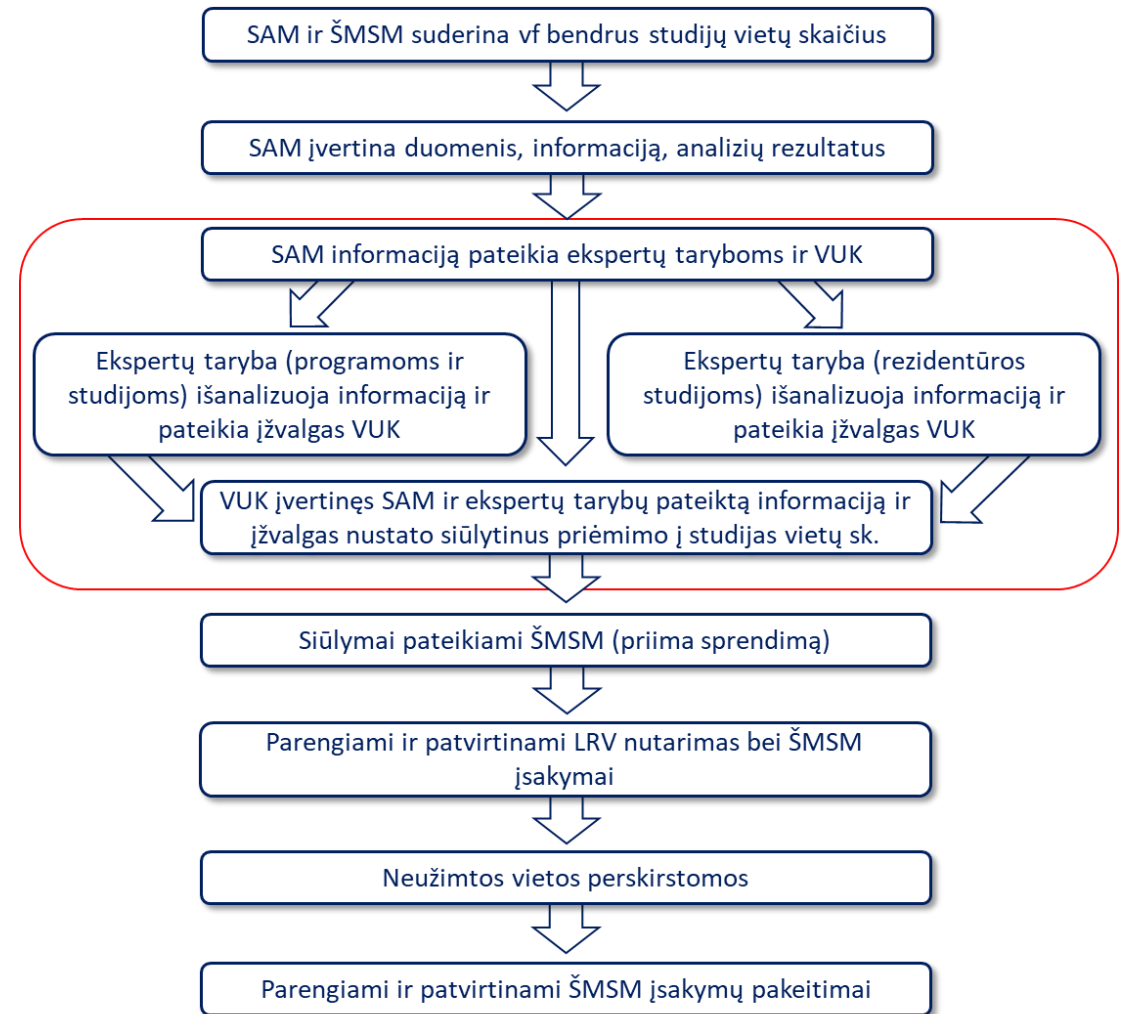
SAM ir ŠMSM suderina vf bendrus studijų vietų skaičius

SAM įvertina duomenis, informaciją, analizių rezultatus

SAM informaciją pateikia ekspertų taryboms ir VUK

Ekspertų taryba (programoms ir studijoms) išanalizuoja informaciją ir pateikia įžvalgas VUK

Ekspertų taryba (rezidentūros studijoms) išanalizuoja informaciją ir pateikia įžvalgas VUK

VUK įvertinęs SAM ir ekspertų tarybų pateiktą informaciją ir įžvalgas nustato siūlytinus priėmimo į studijas vietų sk.

Siūlymai pateikiami ŠMSM (priima sprendimą)

Parengiami ir patvirtinami LRV nutarimas bei ŠMSM įsakymai

Neužimtos vietos perskirstomos

Parengiami ir patvirtinami ŠMSM įsakymų pakeitimai